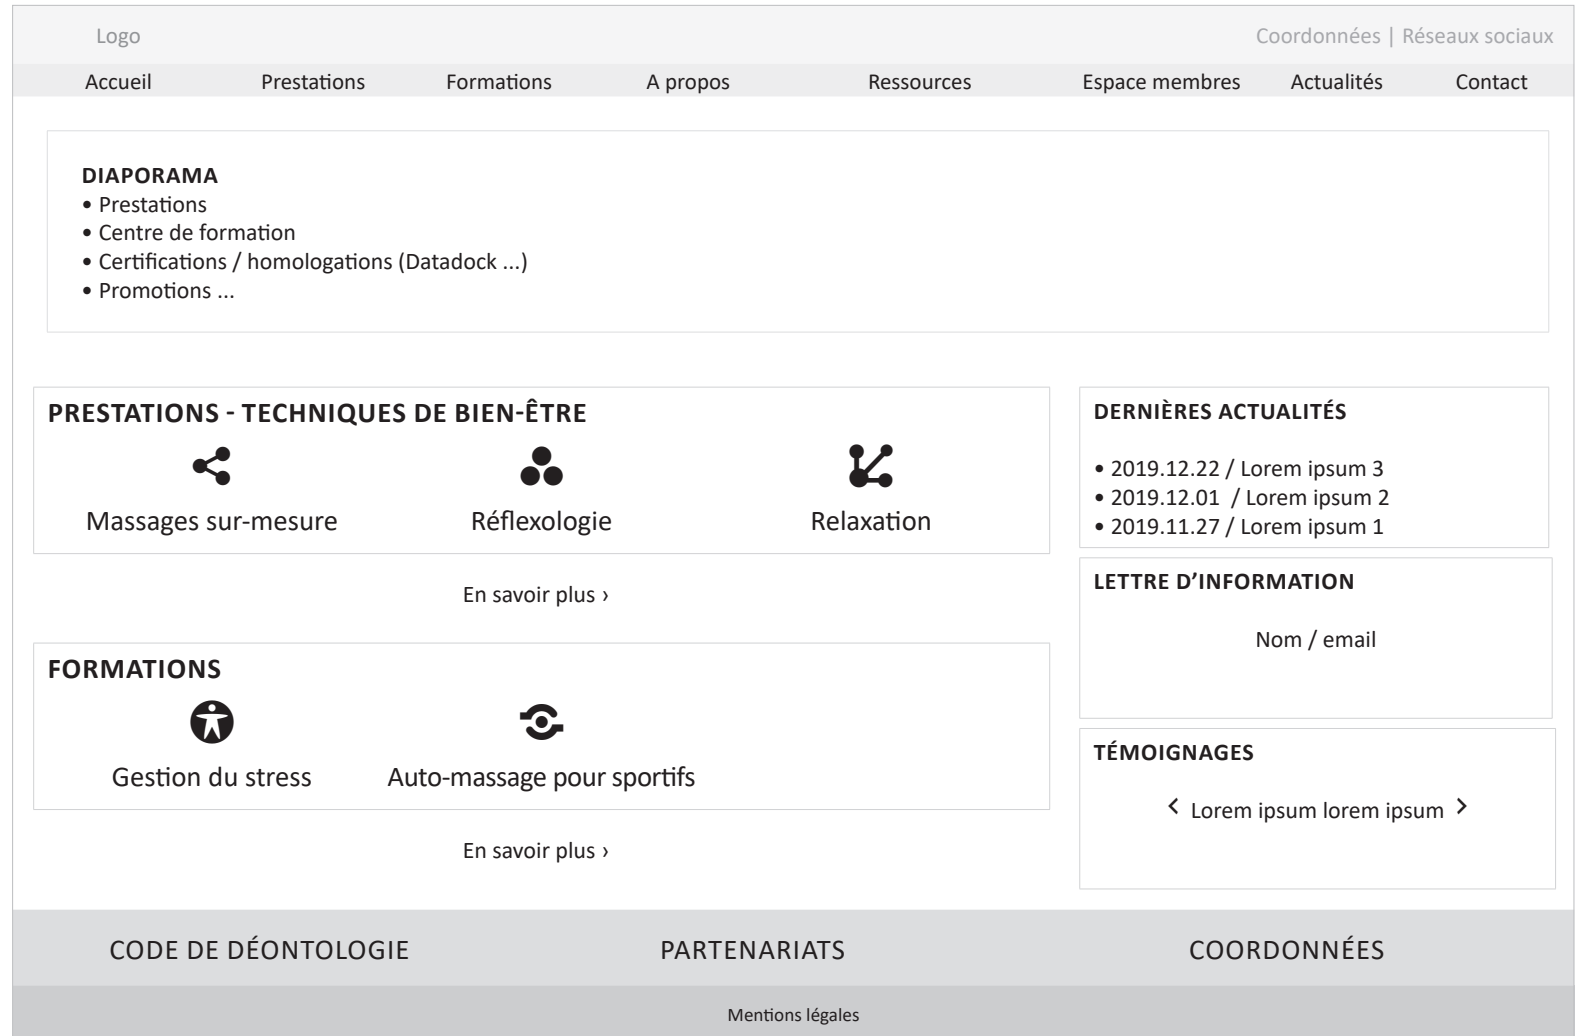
Logo

Coordonnées | Réseaux sociaux

Accueil Prestations Formations A propos Ressources Espace membres Actualités Contact

**DIAPORAMA**
• Prestations
• Centre de formation
• Certifications / homologations (Datadock ...)
• Promotions ...

**PRESTATIONS - TECHNIQUES DE BIEN-ÊTRE**

Massages sur-mesure

Réflexologie

Relaxation

En savoir plus ›

**FORMATIONS**

Gestion du stress

Auto-massage pour sportifs

En savoir plus ›

**DERNIÈRES ACTUALITÉS**

• 2019.12.22 / Lorem ipsum 3
• 2019.12.01 / Lorem ipsum 2
• 2019.11.27 / Lorem ipsum 1

**LETTRE D'INFORMATION**

Nom / email

**TÉMOIGNAGES**

‹ Lorem ipsum lorem ipsum ›

CODE DE DÉONTOLOGIE PARTENARIATS COORDONNÉES

Mentions légales